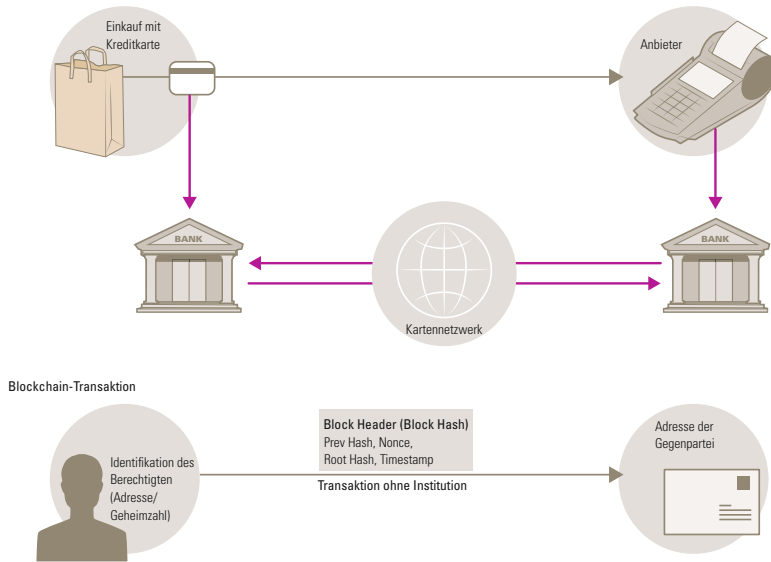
Einkauf mit Kreditkarte

Anbieter

BANK

BANK

Kartennetzwerk

Blockchain-Transaktion

Identifikation des Berechtigten (Adresse/ Geheimzahl)

Block Header (Block Hash)
Prev Hash, Nonce, Root Hash, Timestamp

Transaktion ohne Institution

Adresse der Gegenpartei